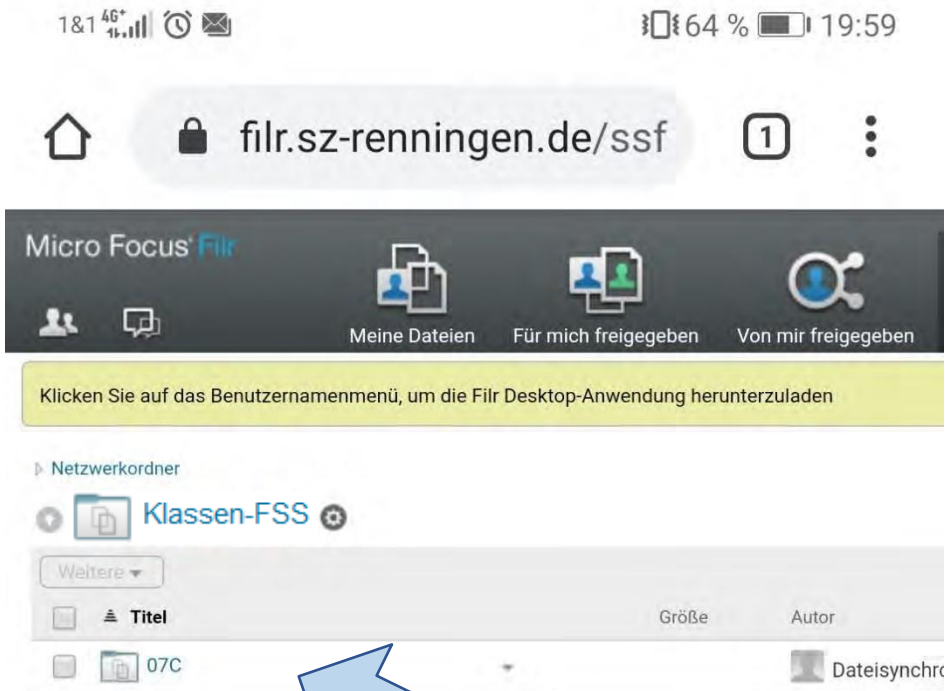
1&1 4G+ 64 % 19:59

filr.sz-renningen.de/ssf

1

Micro Focus Filr

Meine Dateien

Für mich freigegeben

Von mir freigegeben

Klicken Sie auf das Benutzernamenmenü, um die Filr Desktop-Anwendung herunterzuladen

Netzwerkordner

Klassen-FSS

Weitere

Titel

Größe

Autor

07C

-

Dateisynchro